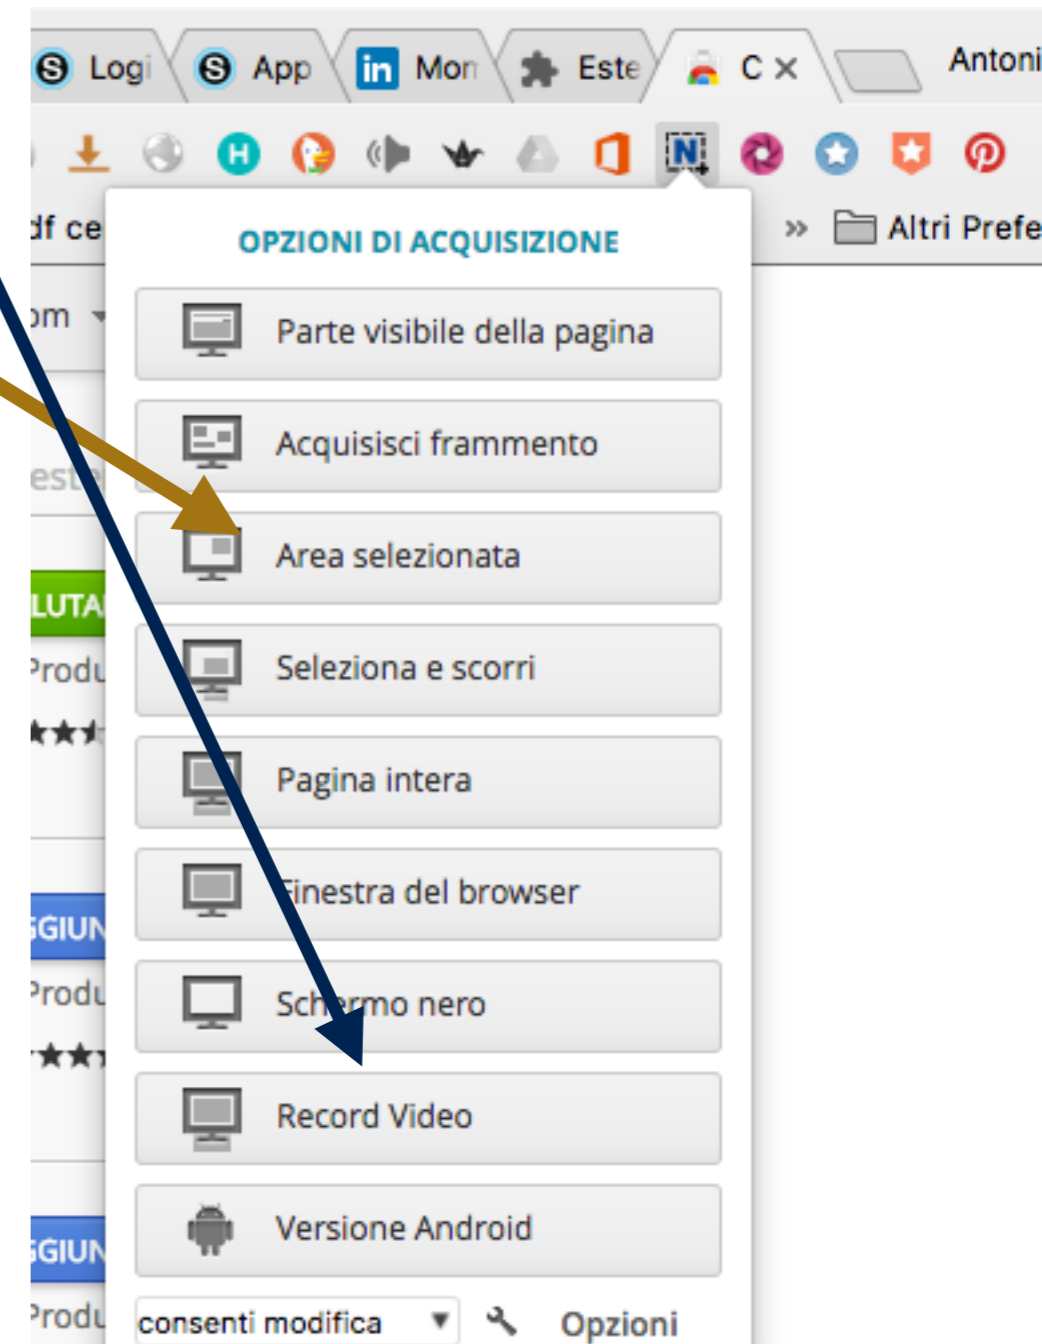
Logi
App
Mon
Este
C ×
Antoni
df ce
» Altri Prefe
om
este
LUTA
Produ
GIUN
Produ
GIUN
Produ

OPZIONI DI ACQUISIZIONE

Parte visibile della pagina

Acquisisci frammento

Area selezionata

Seleziona e scorri

Pagina intera

Finestra del browser

Schermo nero

Record Video

Versione Android

consenti modifica ▼ Opzioni